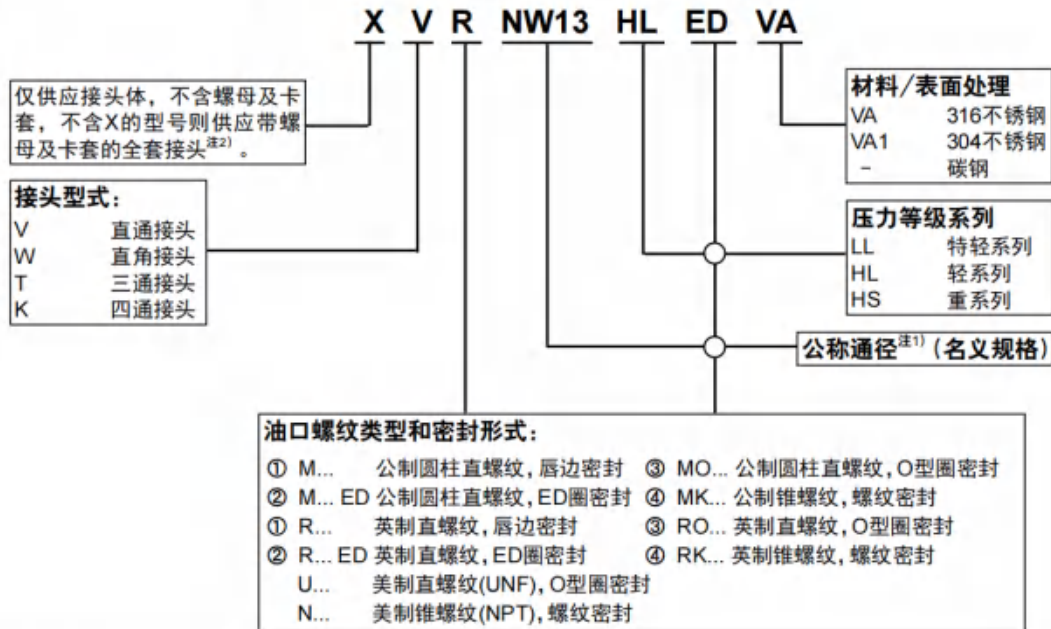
X V R NW13 HL ED VA

仅供应接头体，不含螺母及卡套，不含X的型号则供应带螺母及卡套的全套接头$^{注2)}$。

接头型式：
V 直通接头
W 直角接头
T 三通接头
K 四通接头

材料/表面处理
VA 316不锈钢
VA1 304不锈钢
– 碳钢

压力等级系列
LL 特轻系列
HL 轻系列
HS 重系列

公称通径$^{注1)}$（名义规格）

油口螺纹类型和密封形式：
① M... 公制圆柱直螺纹，唇边密封
② M... ED 公制圆柱直螺纹，ED圈密封
① R... 英制直螺纹，唇边密封
② R... ED 英制直螺纹，ED圈密封
U... 美制直螺纹(UNF)，O型圈密封
N... 美制锥螺纹(NPT)，螺纹密封
③ MO... 公制圆柱直螺纹，O型圈密封
④ MK... 公制锥螺纹，螺纹密封
③ RO... 英制直螺纹，O型圈密封
④ RK... 英制锥螺纹，螺纹密封